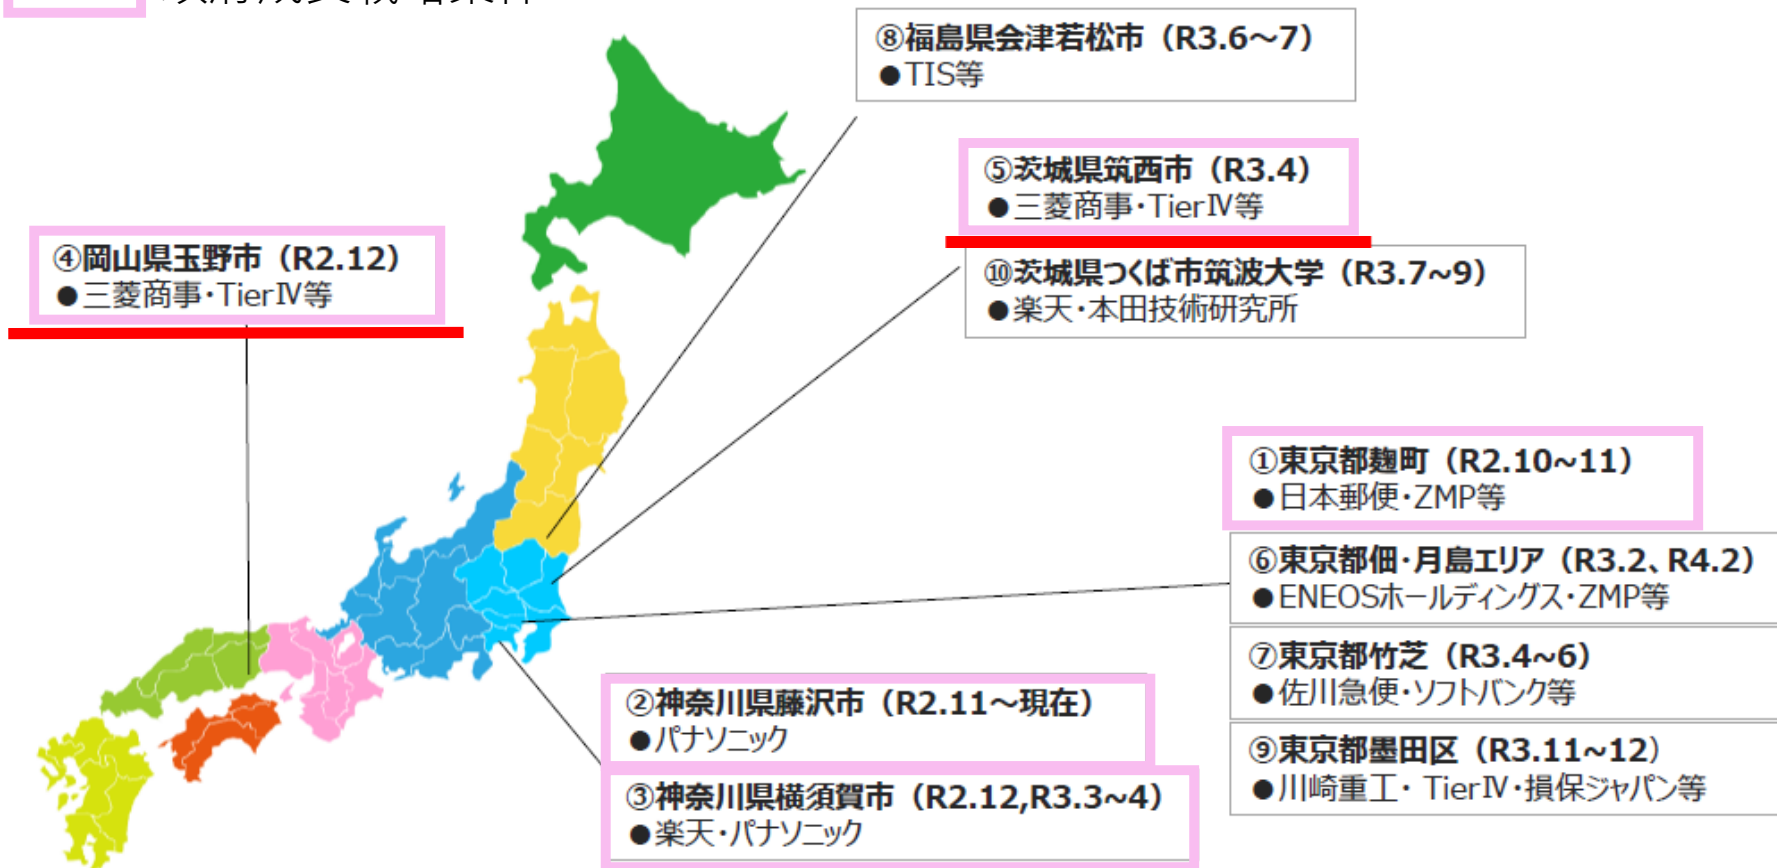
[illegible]

⑧福島県会津若松市（R3.6~7）
●TIS等

⑤茨城県筑西市（R3.4）
●三菱商事･TierⅣ等

④岡山県玉野市（R2.12）
●三菱商事･TierⅣ等

⑩茨城県つくば市筑波大学（R3.7~9）
●楽天･本田技術研究所

①東京都麹町（R2.10~11）
●日本郵便･ZMP等

⑥東京都佃･月島エリア（R3.2、R4.2）
●ENEOSホールディングス･ZMP等

⑦東京都竹芝（R3.4~6）
●佐川急便･ソフトバンク等

②神奈川県藤沢市（R2.11~現在）
●パナソニック

⑨東京都墨田区（R3.11~12）
●川崎重工･ TierⅣ･損保ジャパン等

③神奈川県横須賀市（R2.12,R3.3~4）
●楽天･パナソニック